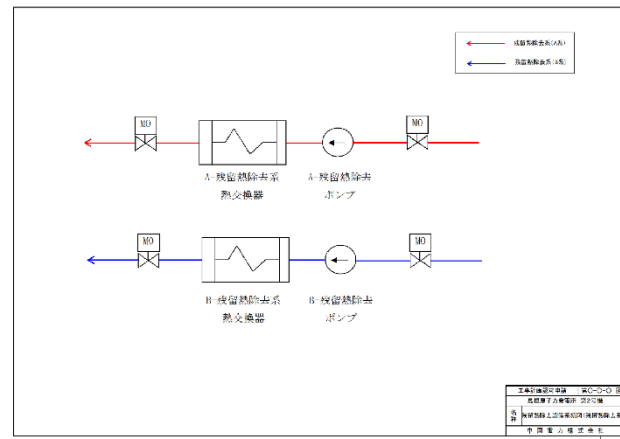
残留熱除去系(A系)

残留熱除去系(B系)

MO

MO

A-残留熱除去系
熱交換器

A-残留熱除去
ポンプ

MO

MO

B-残留熱除去系
熱交換器

B-残留熱除去
ポンプ

工事計画認可申請 第○-○-○ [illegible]
島根原子力発電所 第2号機
名称 残留熱除去系系統図(残留熱除去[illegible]
中国電力株式会社